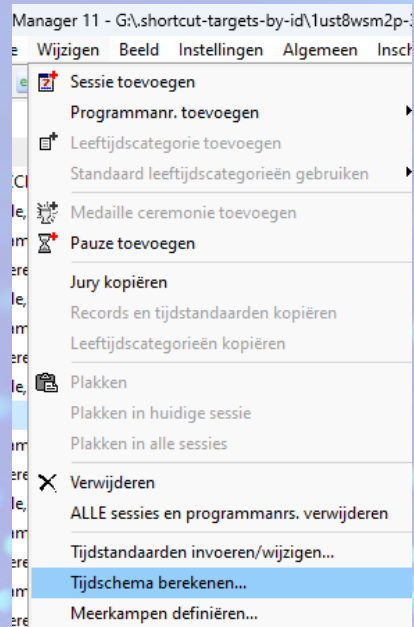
Manager 11 - G:\.shortcut-targets-by-id\1ust8wsm2p-
e Wijzigen Beeld Instellingen Algemeen Insch

Sessie toevoegen
Programmanr. toevoegen
Leeftijdscategorie toevoegen
Standaard leeftijdscategorieën gebruiken
Medaille ceremonie toevoegen
Pauze toevoegen
Jury kopiëren
Records en tijdstandaarden kopiëren
Leeftijdscategorieën kopiëren
Plakken
Plakken in huidige sessie
Plakken in alle sessies
Verwijderen
ALLE sessies en programmanrs. verwijderen
Tijdstandaarden invoeren/wijzigen...
Tijdschema berekenen...
Meerkampen definiëren...